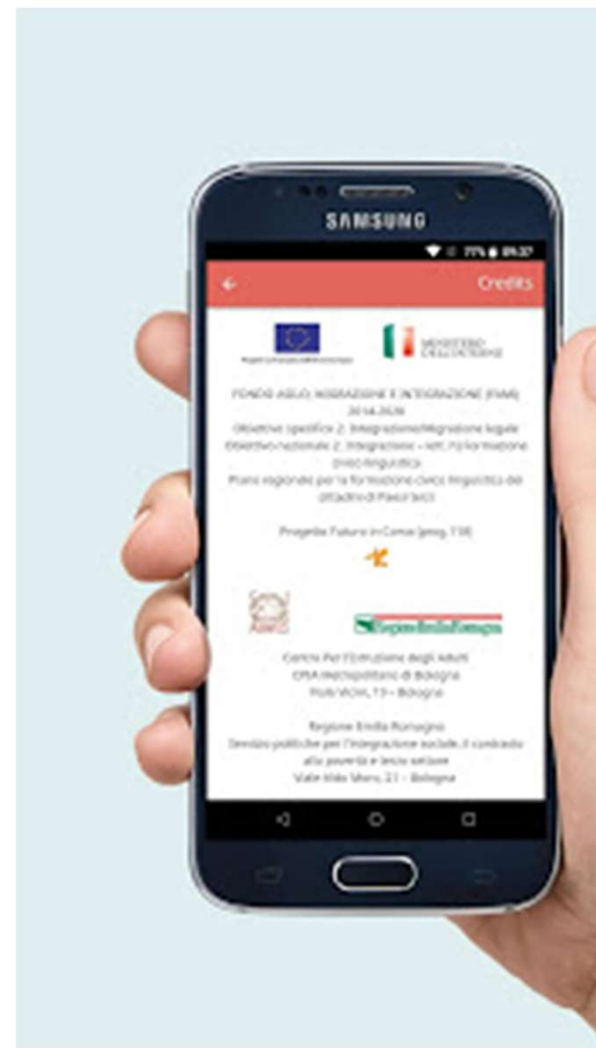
SAMSUNG

77% 09:37

Credits

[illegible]

MINISTERO DELL'INTERNO

FONDO ASILO, MIGRAZIONE E INTEGRAZIONE (FAMI) 2014-2020
Obiettivo specifico 2. Integrazione/Migrazione legale
Obiettivo nazionale 2. Integrazione - lett. h) formazione civico linguistica
Piano regionale per la formazione civico linguistica dei cittadini di Paesi terzi

Progetto Futuro in Corso (prog. 738)

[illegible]

RegioneEmiliaRomagna

Centro Per l'Istruzione degli Adulti
CPIA Metropolitano di Bologna
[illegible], 13 - Bologna

Regione Emilia Romagna
Servizio politiche per l'integrazione sociale, il contrasto alla povertà e terzo settore
Viale Aldo Moro, 21 - Bologna